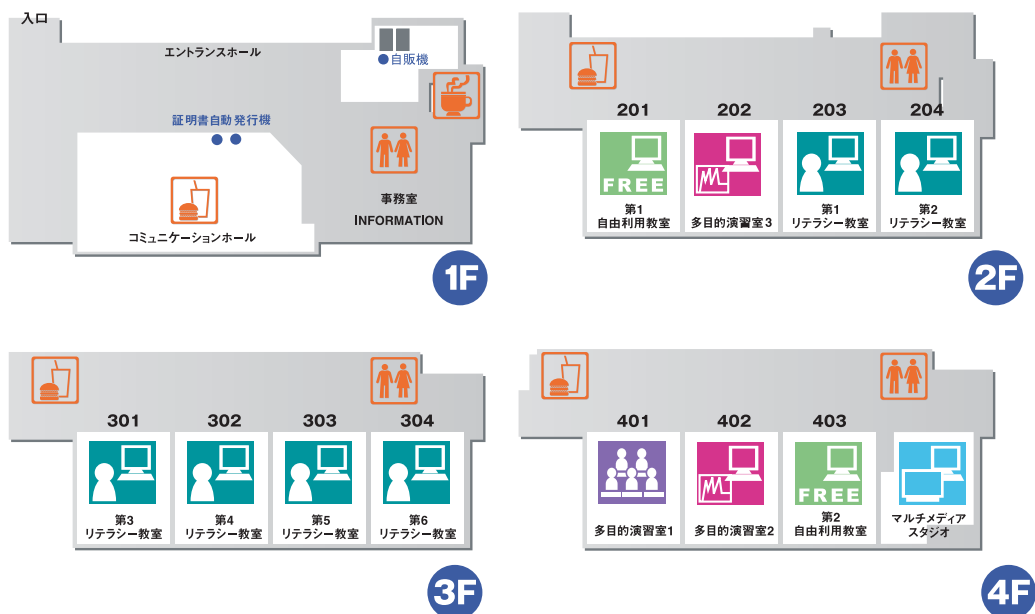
入口
エントランスホール
自販機
証明書自動発行機
コミュニケーションホール
事務室
INFORMATION
1F

201
FREE
第1
自由利用教室
202
多目的演習室3
203
第1
リテラシー教室
204
第2
リテラシー教室
2F

301
第3
リテラシー教室
302
第4
リテラシー教室
303
第5
リテラシー教室
304
第6
リテラシー教室
3F

401
多目的演習室1
402
多目的演習室2
403
FREE
第2
自由利用教室
マルチメディア
スタジオ
4F